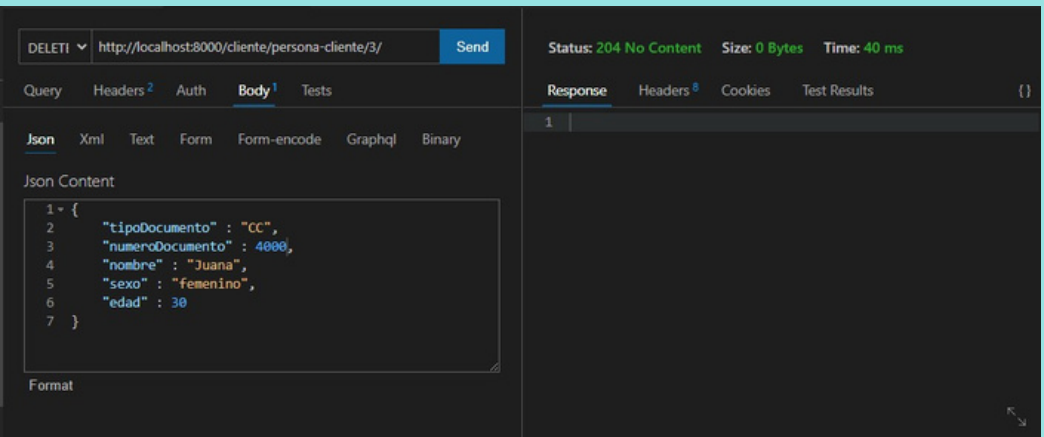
DELETI http://localhost:8000/cliente/persona-cliente/3/ Send

Query Headers$^2$ Auth Body$^1$ Tests

Json Xml Text Form Form-encode Graphql Binary

Json Content

1 {
2 "tipoDocumento" : "CC",
3 "numeroDocumento" : 4000,
4 "nombre" : "Juana",
5 "sexo" : "femenino",
6 "edad" : 30
7 }

Format

Status: 204 No Content Size: 0 Bytes Time: 40 ms

Response Headers$^8$ Cookies Test Results {}

1